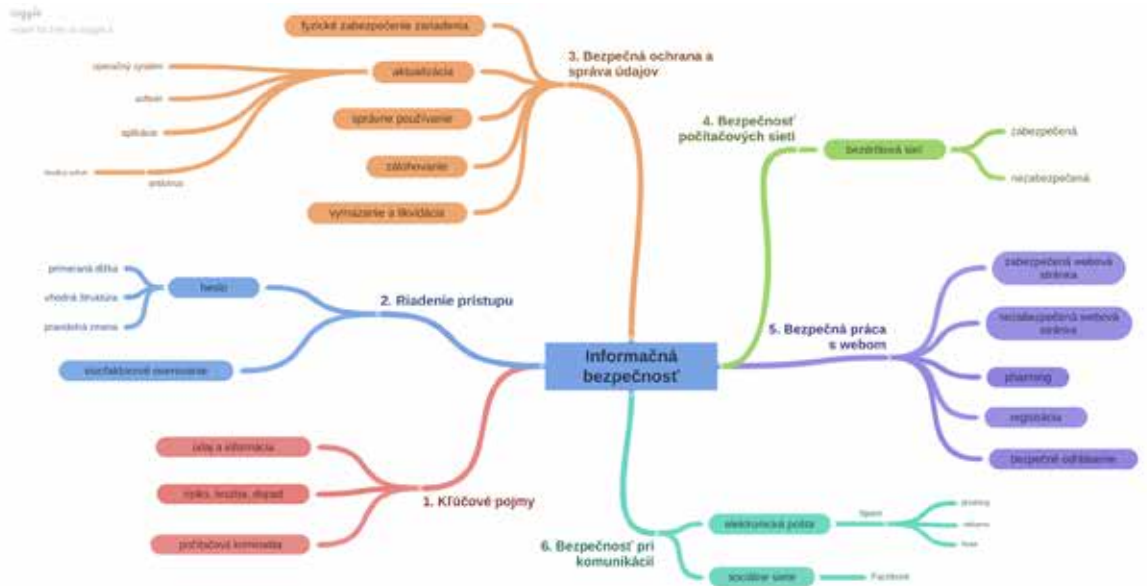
coggle
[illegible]

Informačná bezpečnosť

3. Bezpečná ochrana a správa údajov

fyzické zabezpečenie zariadenia

aktualizácia

operačný systém

softvér

aplikácie

antivírus

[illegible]

správne používanie

zálohovanie

vymazanie a likvidácia

4. Bezpečnosť počítačových sietí

bezdrôtová sieť

zabezpečená

nezabezpečená

2. Riadenie prístupu

heslo

primeraná dĺžka

vhodná štruktúra

pravidelná zmena

viacfaktorové overovanie

5. Bezpečná práca s webom

zabezpečená webová stránka

nezabezpečená webová stránka

pharming

registrácia

bezpečné odhlásenie

1. Kľúčové pojmy

údaj a informácia

riziko, hrozba, dopad

počítačová kriminalita

6. Bezpečnosť pri komunikácii

elektronická pošta

Spam

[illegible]

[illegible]

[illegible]

sociálne siete

Facebook